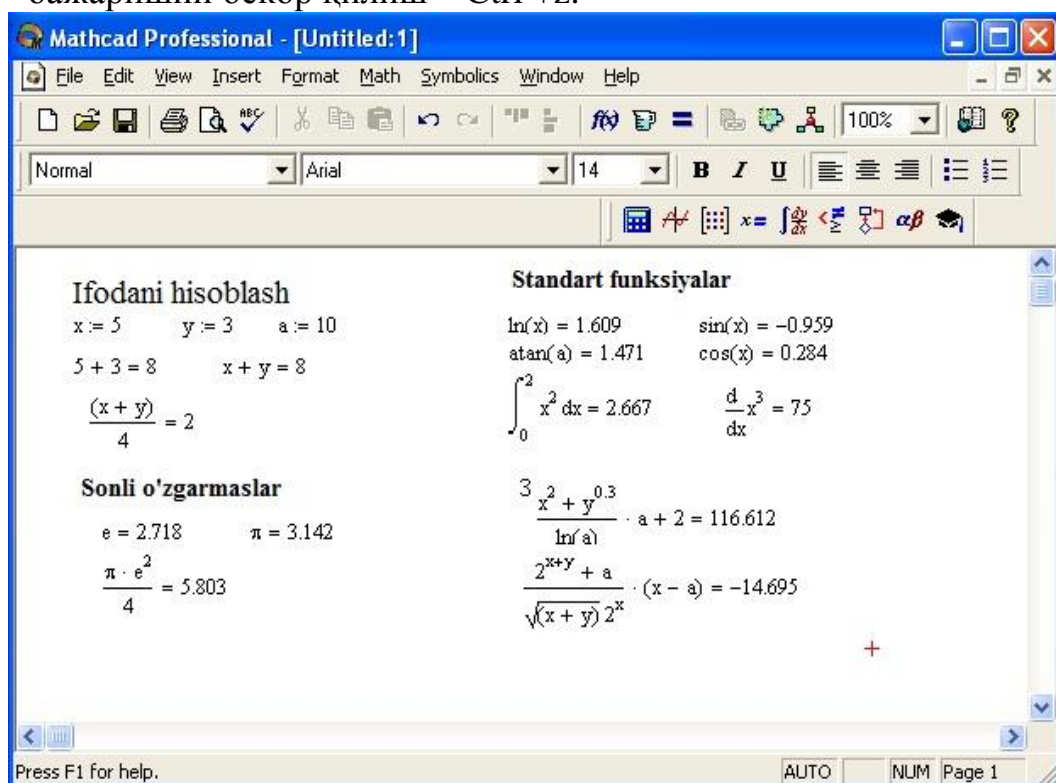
бажаришни бекор қилиш – Ctrl+Z.

Mathcad Professional - [Untitled:1]

File Edit View Insert Format Math Symbolics Window Help

100%

Normal Arial 14 B I U

Ifodani hisoblash

$x := 5$ $y := 3$ $a := 10$

$5 + 3 = 8$ $x + y = 8$

$\frac{(x + y)}{4} = 2$

Sonli o'zgarmaslar

$e = 2.718$ $\pi = 3.142$

$\frac{\pi \cdot e^2}{4} = 5.803$

Standart funksiyalar

$\ln(x) = 1.609$ $\sin(x) = -0.959$

$\operatorname{atan}(a) = 1.471$ $\cos(x) = 0.284$

$\int_0^2 x^2\,dx = 2.667$ $\frac{d}{dx}x^3 = 75$

$3\,\frac{x^2 + y^{0.3}}{\ln(a)} \cdot a + 2 = 116.612$

$\frac{2^{x+y} + a}{\sqrt{(x + y)}\,2^x} \cdot (x - a) = -14.695$

Press F1 for help. AUTO NUM Page 1